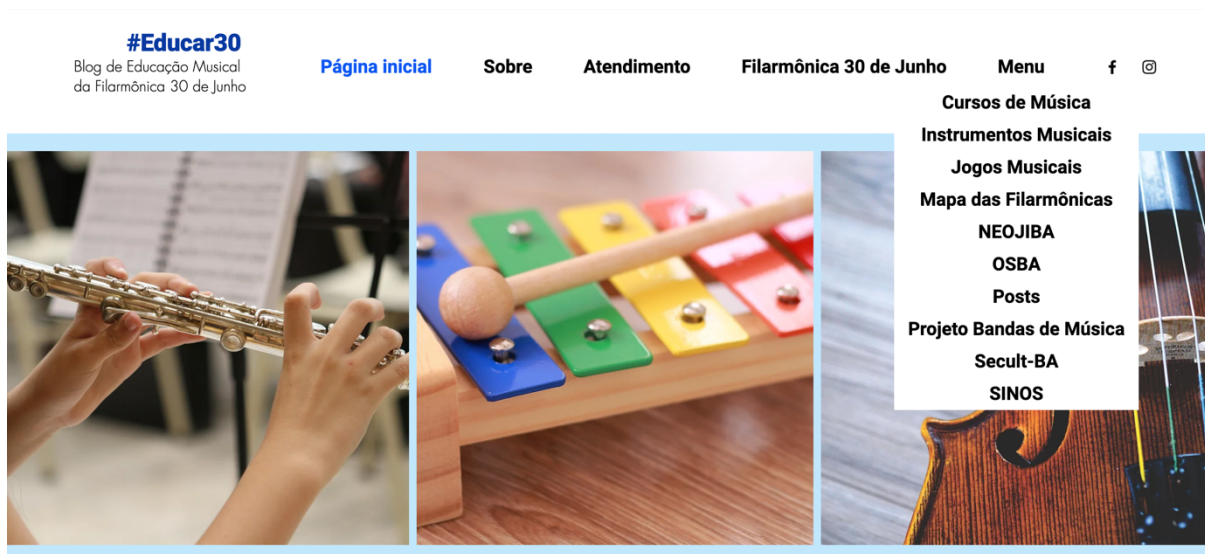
#Educar30
Blog de Educação Musical da Filarmônica 30 de Junho

Página inicial
Sobre
Atendimento
Filarmônica 30 de Junho
Menu

Cursos de Música
Instrumentos Musicais
Jogos Musicais
Mapa das Filarmônicas
NEOJIBA
OSBA
Posts
Projeto Bandas de Música
Secult-BA
SINOS